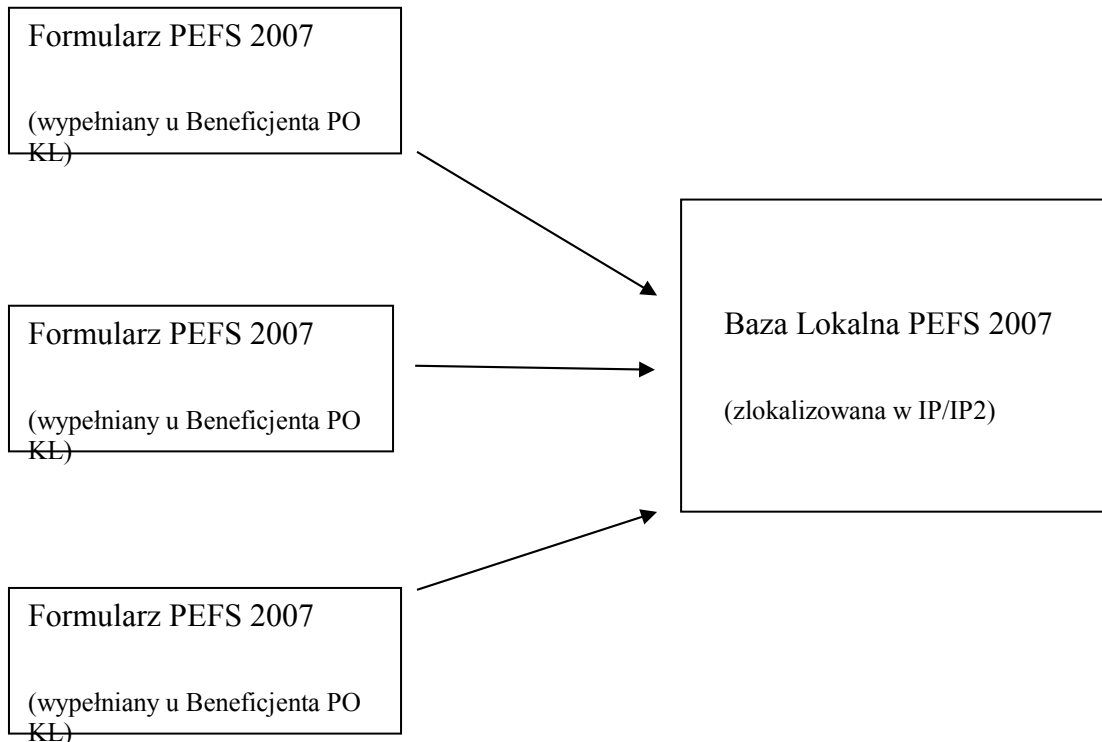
Formularz PEFS 2007

(wypełniany u Beneficjenta PO KL)

Formularz PEFS 2007

(wypełniany u Beneficjenta PO KL)

Formularz PEFS 2007

(wypełniany u Beneficjenta PO KL)

Baza Lokalna PEFS 2007

(zlokalizowana w IP/IP2)